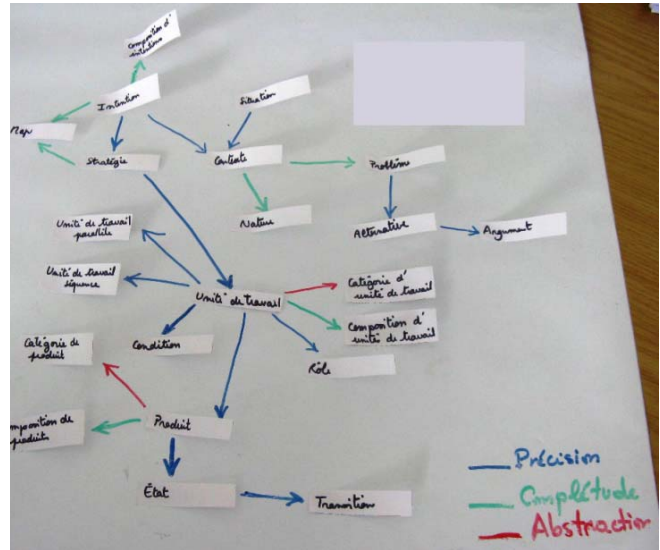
Composition d'intention

Intention

Situation

Map

Stratégie

Contexte

Problème

Nature

Alternative

Argument

Unité de travail parallèle

Unité de travail séquence

Unité de travail

Catégorie d'unité de travail

Composition d'unité de travail

Catégorie de produit

Condition

Rôle

Composition de produit

Produit

État

Transition

Précision

Complétude

Abstraction